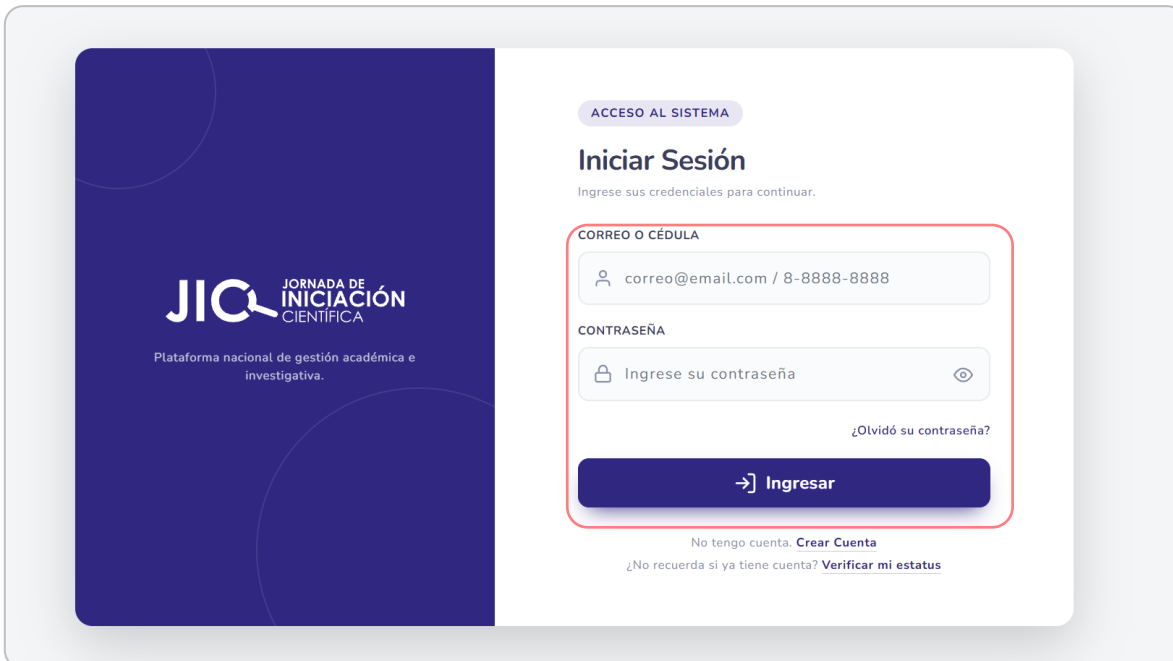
JIC JORNADA DE INICIACIÓN CIENTÍFICA

Plataforma nacional de gestión académica e investigativa.

ACCESO AL SISTEMA

Iniciar Sesión

Ingrese sus credenciales para continuar.

CORREO O CÉDULA

correo@email.com / 8-8888-8888

CONTRASEÑA

Ingrese su contraseña

¿Olvidó su contraseña?

Ingresar

No tengo cuenta. Crear Cuenta

¿No recuerda si ya tiene cuenta? Verificar mi estatus